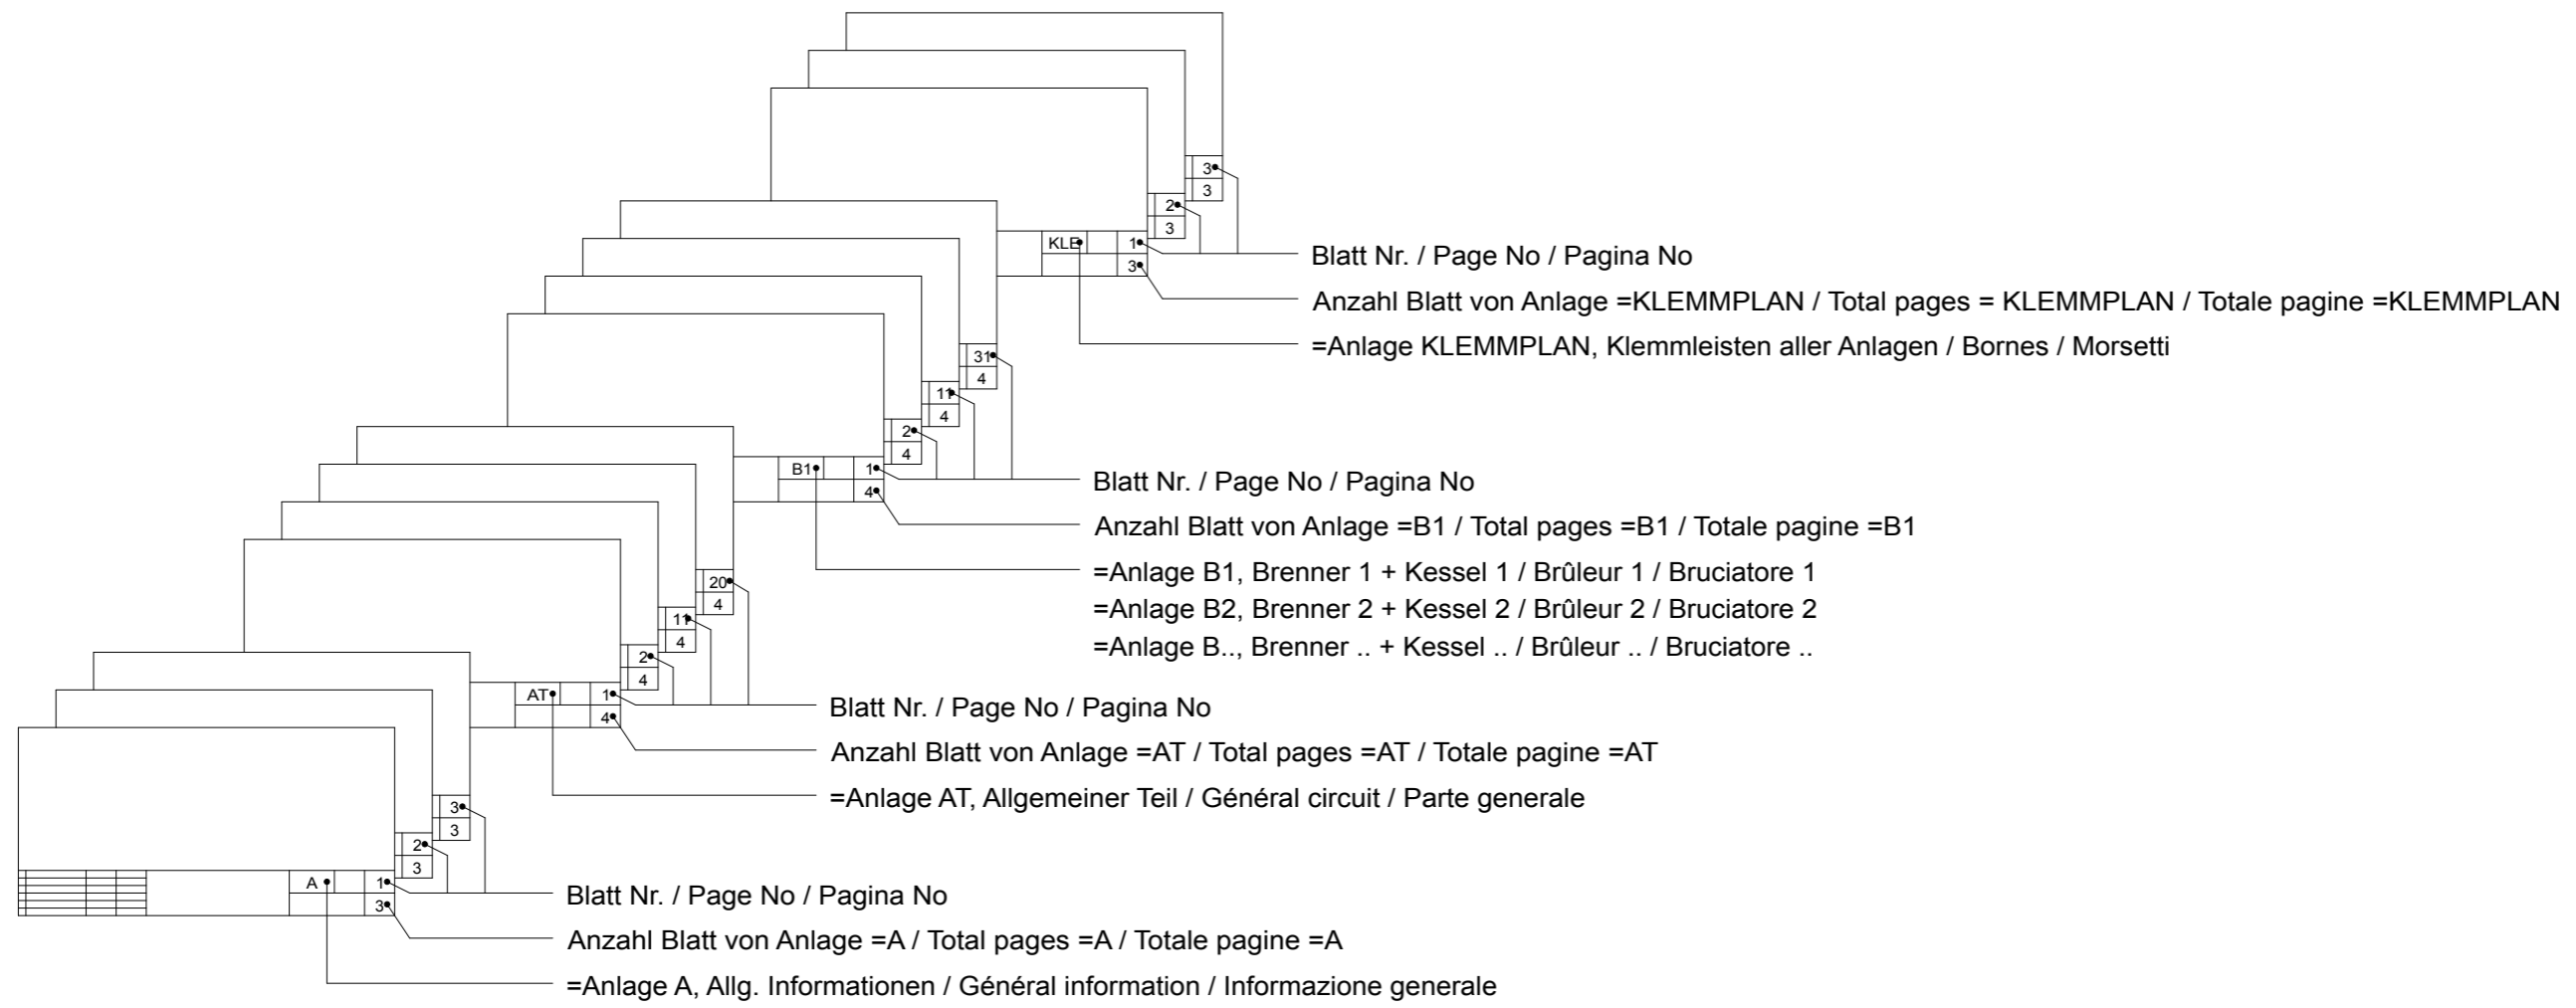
3
3
2
3
KLE
1
3
Blatt Nr. / Page No / Pagina No
Anzahl Blatt von Anlage =KLEMMPLAN / Total pages = KLEMMPLAN / Totale pagine =KLEMMPLAN
=Anlage KLEMMPLAN, Klemmleisten aller Anlagen / Bornes / Morsetti

31
4
11
4
2
4
B1
1
4
Blatt Nr. / Page No / Pagina No
Anzahl Blatt von Anlage =B1 / Total pages =B1 / Totale pagine =B1
=Anlage B1, Brenner 1 + Kessel 1 / Brûleur 1 / Bruciatore 1
=Anlage B2, Brenner 2 + Kessel 2 / Brûleur 2 / Bruciatore 2
=Anlage B.., Brenner .. + Kessel .. / Brûleur .. / Bruciatore ..

20
4
11
4
2
4
AT
1
4
Blatt Nr. / Page No / Pagina No
Anzahl Blatt von Anlage =AT / Total pages =AT / Totale pagine =AT
=Anlage AT, Allgemeiner Teil / Général circuit / Parte generale

3
3
2
3
A
1
3
Blatt Nr. / Page No / Pagina No
Anzahl Blatt von Anlage =A / Total pages =A / Totale pagine =A
=Anlage A, Allg. Informationen / Général information / Informazione generale